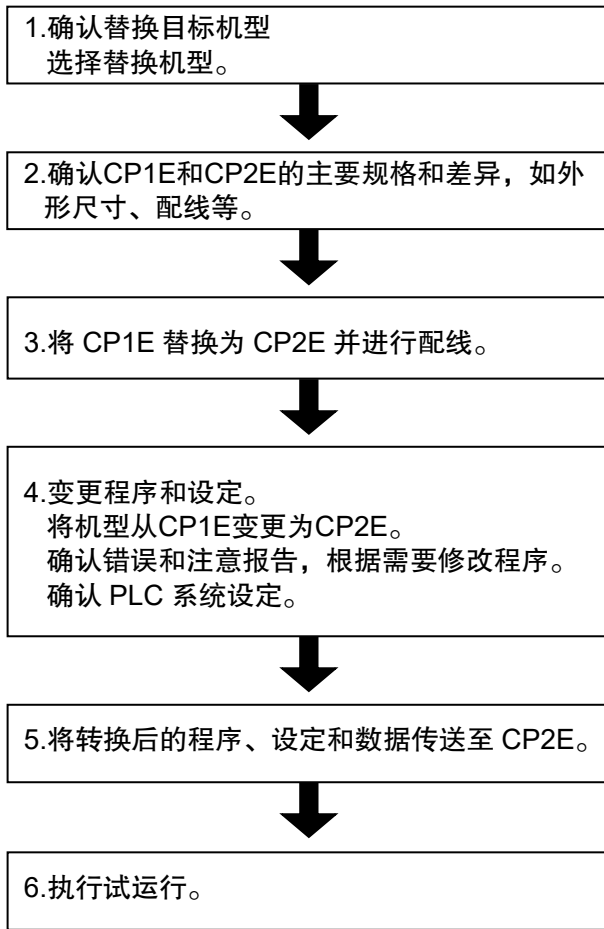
1.确认替换目标机型
选择替换机型。

2.确认CP1E和CP2E的主要规格和差异，如外形尺寸、配线等。

3.将 CP1E 替换为 CP2E 并进行配线。

4.变更程序和设定。
将机型从CP1E变更为CP2E。
确认错误和注意报告，根据需要修改程序。
确认 PLC 系统设定。

5.将转换后的程序、设定和数据传送至 CP2E。

6.执行试运行。